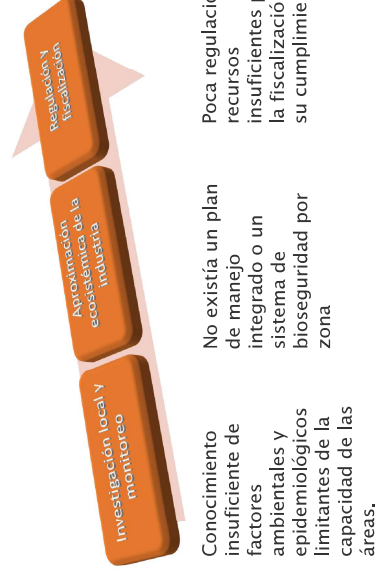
Investigación local y monitoreo

Aproximación ecosistémica de la industria

Regulación y fiscalización

Conocimiento insuficiente de factores ambientales y epidemiológicos limitantes de la capacidad de las áreas.

No existía un plan de manejo integrado o un sistema de bioseguridad por zona

Poca regulació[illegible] recursos insuficientes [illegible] la fiscalizació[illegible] su cumplimie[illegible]